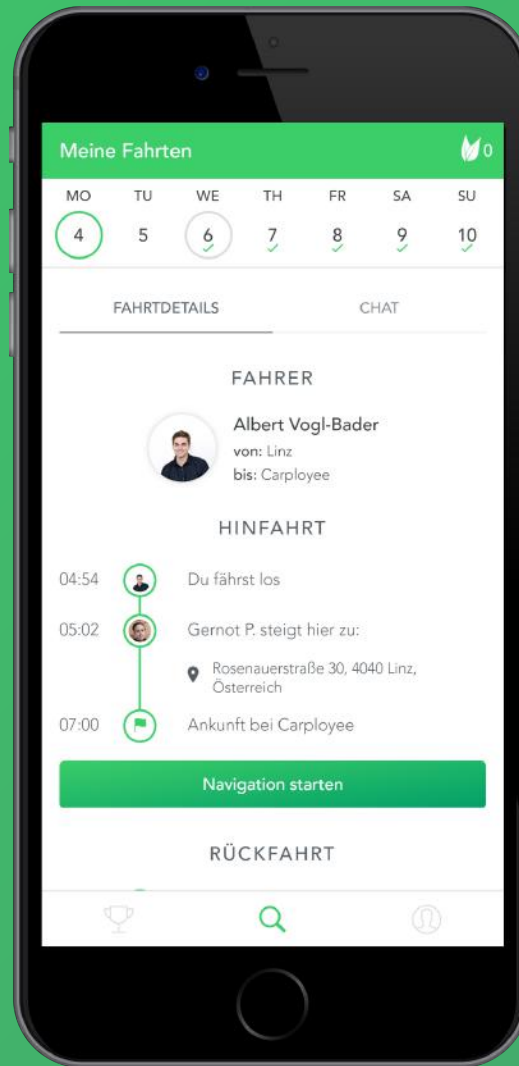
Meine Fahrten
0

| MO | TU | WE | TH | FR | SA | SU |
|---|---|---|---|---|---|---|
| 4 | 5 | 6 | 7 | 8 | 9 | 10 |

FAHRTDETAILS
CHAT

FAHRER

Albert Vogl-Bader
von: Linz
bis: Carployee

HINFAHRT

04:54 Du fährst los

05:02 Gernot P. steigt hier zu:

Rosenauerstraße 30, 4040 Linz, Österreich

07:00 Ankunft bei Carployee

Navigation starten

RÜCKFAHRT